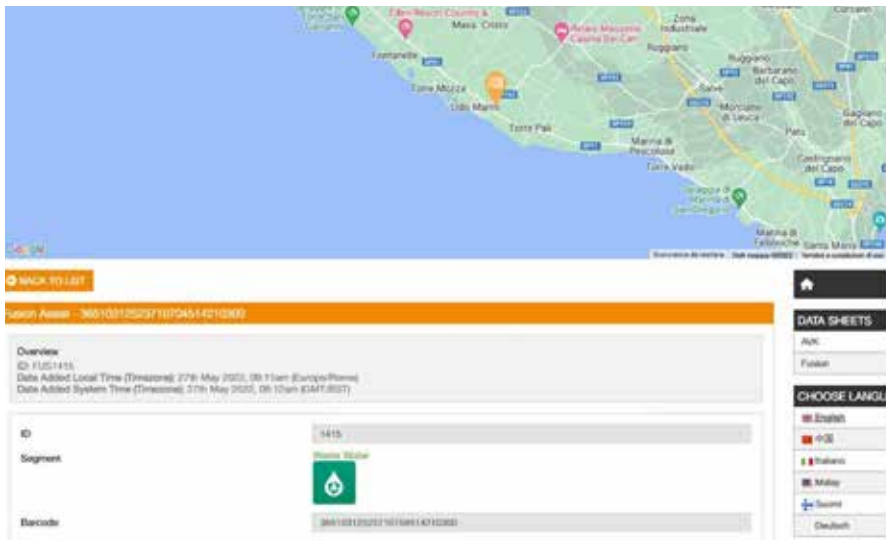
Cotrano
Zona Industriale
Eden Resort Country &
Massa Cristo
Relais Masseria Casina Dei Cari
Ruggiano
Fontanelle
Ruggiano
Barbarano del Capo
Torre Mozza
Salve
Morciano di Leuca
Gagliano del Capo
Lido Marini
Torre Pali
Patù
Marina di Pescoluse
Castrignano del Capo
Torre Vado
Spiaggia di Marina di San Gregorio
Marina di Felloniche
Santa Maria
Google
Scorciatoie da tastiera
Dati mappa ©2022
Termini e condizioni d'uso

BACK TO LIST

Fusion Asset - 36510312525710704514210300

Overview
ID: FUS1415
Date Added Local Time (Timezone): 27th May 2022, 09:11am (Europe/Rome)
Date Added System Time (Timezone): 27th May 2022, 08:12am (GMT/BST)

ID
1415
Segment
Waste Water
Barcode
36510312525710704514210300

DATA SHEETS
AVK
Fusion

CHOOSE LANGU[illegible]
English
中国
Italiano
Malay
Suomi
Deutsch